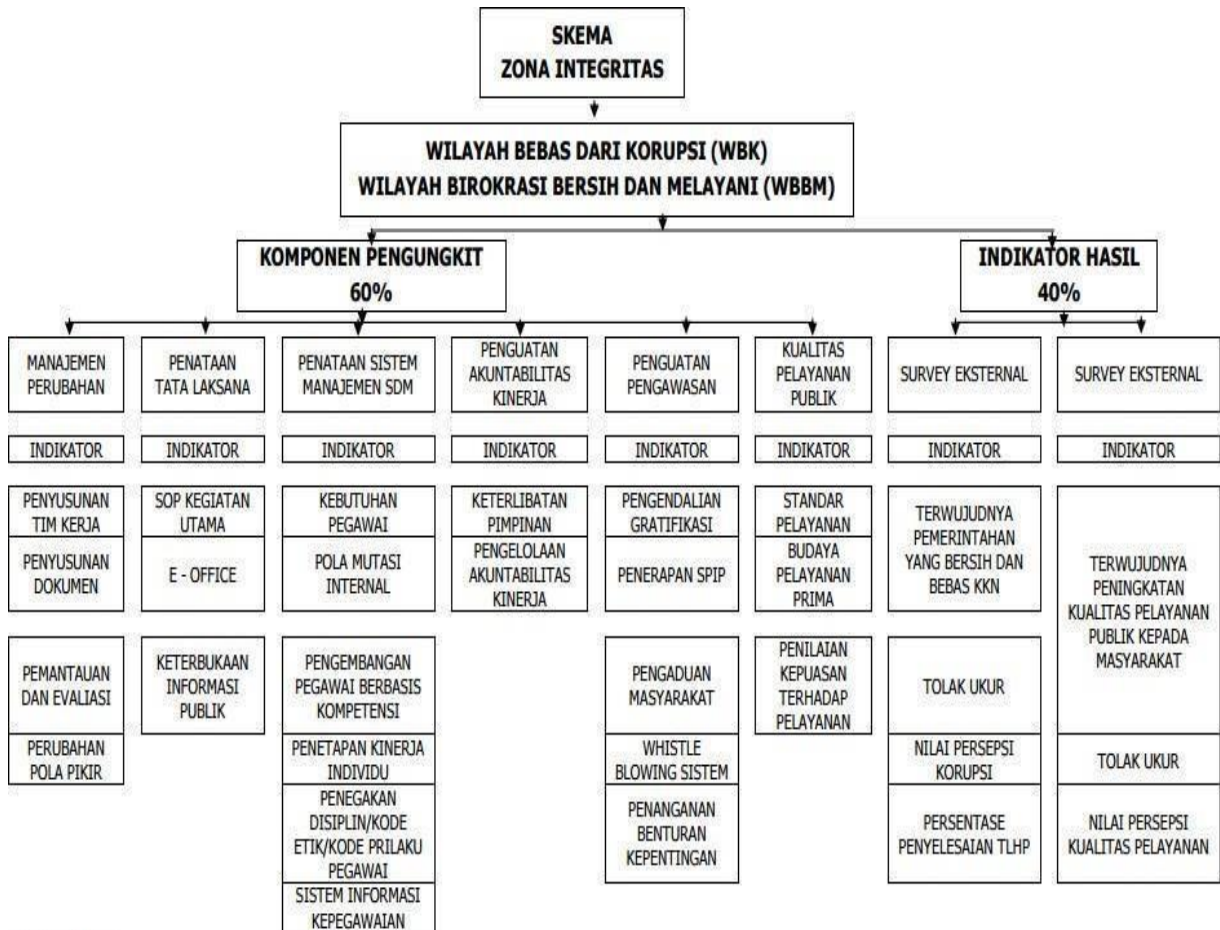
SKEMA
ZONA INTEGRITAS

WILAYAH BEBAS DARI KORUPSI (WBK)
WILAYAH BIROKRASI BERSIH DAN MELAYANI (WBBM)

KOMPONEN PENGUNGKIT
60%

INDIKATOR HASIL
40%

MANAJEMEN PERUBAHAN

INDIKATOR

PENYUSUNAN TIM KERJA

PENYUSUNAN DOKUMEN

PEMANTAUAN DAN EVALIASI

PERUBAHAN POLA PIKIR

PENATAAN TATA LAKSANA

INDIKATOR

SOP KEGIATAN UTAMA

E - OFFICE

KETERBUKAAN INFORMASI PUBLIK

PENATAAN SISTEM MANAJEMEN SDM

INDIKATOR

KEBUTUHAN PEGAWAI

POLA MUTASI INTERNAL

PENGEMBANGAN PEGAWAI BERBASIS KOMPETENSI

PENETAPAN KINERJA INDIVIDU

PENEGAKAN DISIPLIN/KODE ETIK/KODE PRILAKU PEGAWAI

SISTEM INFORMASI KEPEGAWAIAN

PENGUATAN AKUNTABILITAS KINERJA

INDIKATOR

KETERLIBATAN PIMPINAN

PENGELOLAAN AKUNTABILITAS KINERJA

PENGUATAN PENGAWASAN

INDIKATOR

PENGENDALIAN GRATIFIKASI

PENERAPAN SPIP

PENGADUAN MASYARAKAT

WHISTLE BLOWING SISTEM

PENANGANAN BENTURAN KEPENTINGAN

KUALITAS PELAYANAN PUBLIK

INDIKATOR

STANDAR PELAYANAN

BUDAYA PELAYANAN PRIMA

PENILAIAN KEPUASAN TERHADAP PELAYANAN

SURVEY EKSTERNAL

INDIKATOR

TERWUJUDNYA PEMERINTAHAN YANG BERSIH DAN BEBAS KKN

TOLAK UKUR

NILAI PERSEPSI KORUPSI

PERSENTASE PENYELESAIAN TLHP

SURVEY EKSTERNAL

INDIKATOR

TERWUJUDNYA PENINGKATAN KUALITAS PELAYANAN PUBLIK KEPADA MASYARAKAT

TOLAK UKUR

NILAI PERSEPSI KUALITAS PELAYANAN